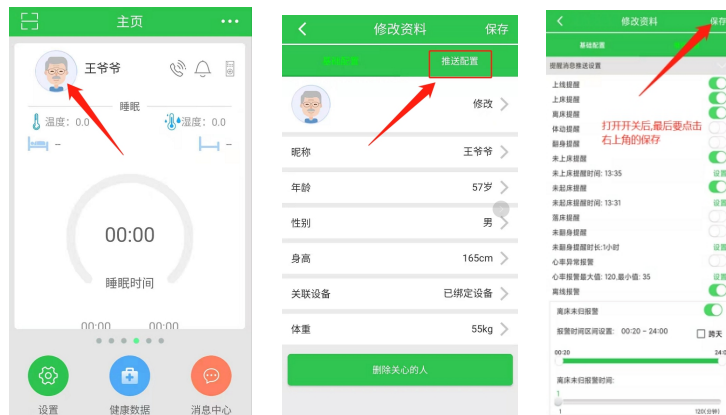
主页

王爷爷

睡眠

温度：0.0

湿度：0.0

–

–

00:00

睡眠时间

00:00

00:00

设置

健康数据

消息中心

修改资料

保存

基础配置

推送配置

修改

昵称

王爷爷

年龄

57岁

性别

男

身高

165cm

关联设备

已绑定设备

体重

55kg

删除关心的人

修改资料

保存

基础配置

提醒消息推送设置

上线提醒

下线提醒

离床提醒

体动提醒

翻身提醒

来上床提醒

来上床提醒时间: 13:35

设置

来起床提醒

来起床提醒时间: 13:31

设置

落床提醒

来翻身提醒

来翻身提醒时长:1小时

设置

心率异常报警

心率报警最大值: 120,最小值: 35

设置

离线报警

打开开关后,最后要点击右上角的保存

离床未归报警

报警时间区间设置: 00:20 – 24:00

跨天

00:20

24:00

离床未归报警时间:

1

120分钟